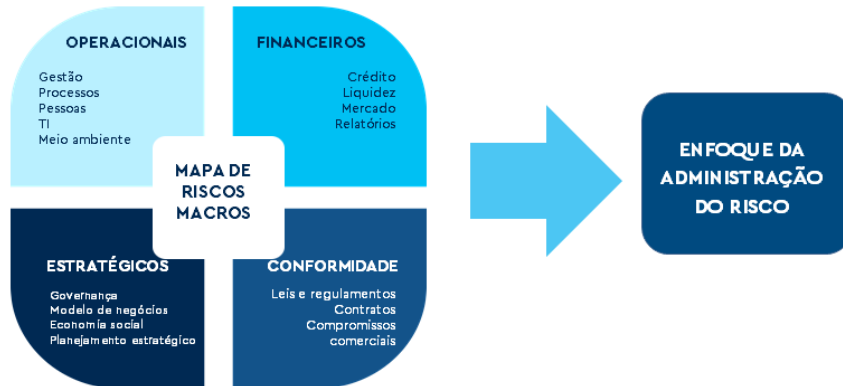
OPERACIONAIS

Gestão
Processos
Pessoas
TI
Meio ambiente

FINANCEIROS

Crédito
Liquidez
Mercado
Relatórios

MAPA DE RISCOS MACROS

ESTRATÉGICOS

Governança
Modelo de negócios
Economia social
Planejamento estratégico

CONFORMIDADE

Leis e regulamentos
Contratos
Compromissos comerciais

ENFOQUE DA ADMINISTRAÇÃO DO RISCO